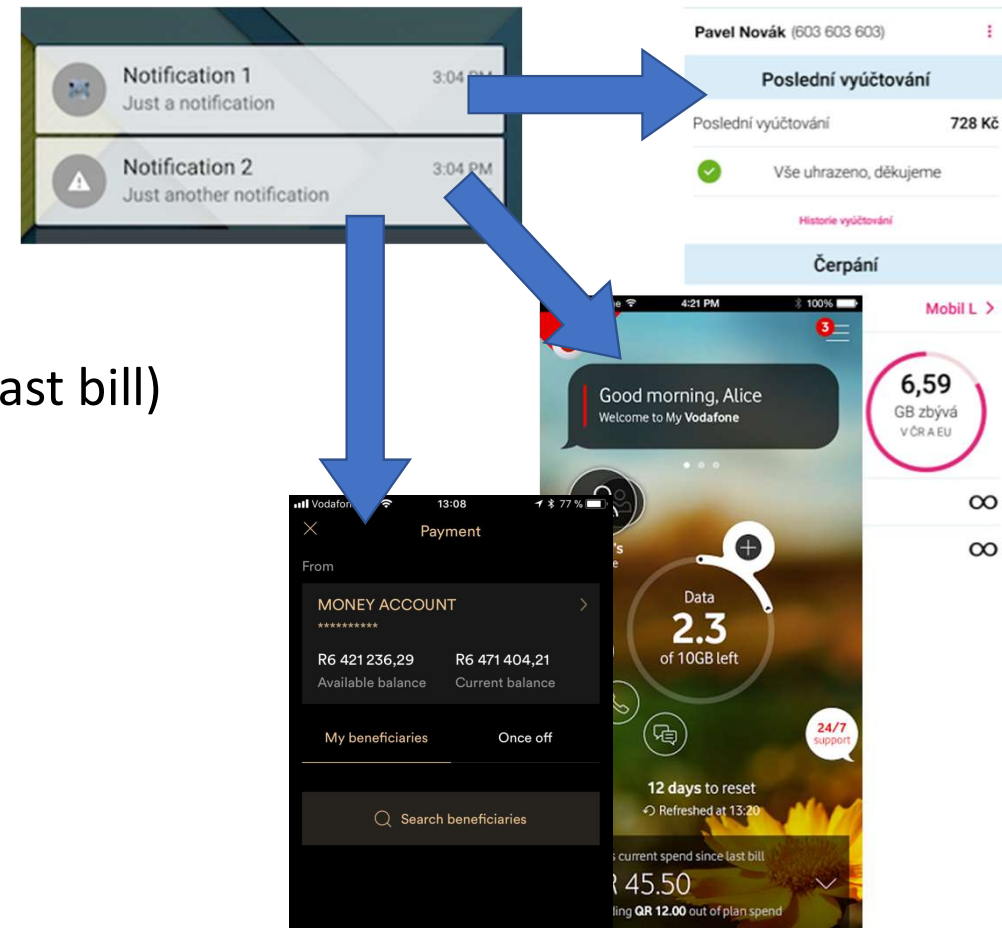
Notification 1
Just a notification
3:04 PM

Notification 2
Just another notification
3:04 PM

ast bill)

Pavel Novák (603 603 603)

Poslední vyúčtování

Poslední vyúčtování 728 Kč

Vše uhrazeno, děkujeme

Historie vyúčtování

Čerpání

Mobil L >

6,59
GB zbývá
V ČR A EU

∞

∞

4:21 PM 100%

3

Good morning, Alice
Welcome to My Vodafone

Data
2.3
of 10GB left

24/7 support

12 days to reset
Refreshed at 13:20

current spend since last bill
R 45.50
ding QR 12.00 out of plan spend

Vodafone 13:08 77 %

Payment

From

MONEY ACCOUNT
**********

R6 421 236,29
Available balance

R6 471 404,21
Current balance

My beneficiaries

Once off

Search beneficiaries